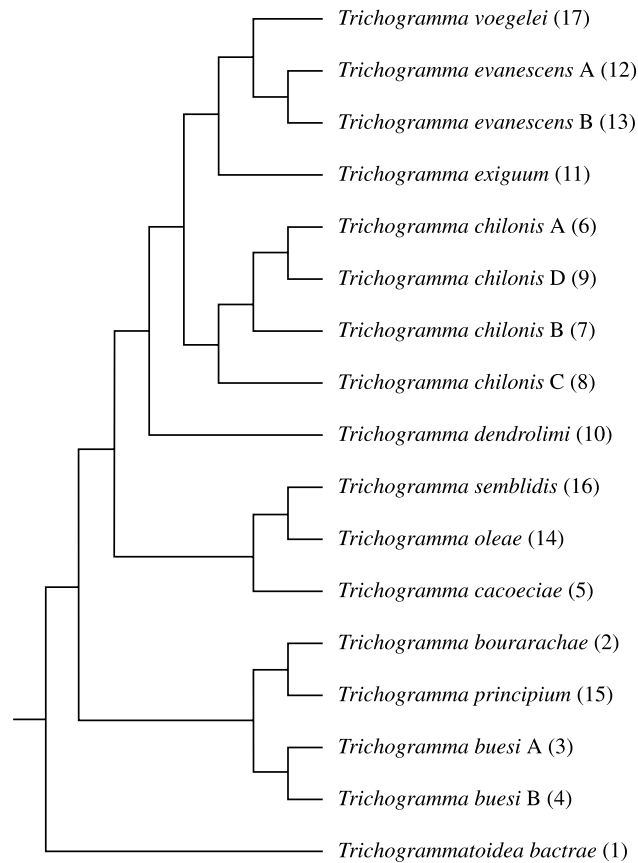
Trichogramma voegelei (17)
Trichogramma evanescens A (12)
Trichogramma evanescens B (13)
Trichogramma exiguum (11)
Trichogramma chilonis A (6)
Trichogramma chilonis D (9)
Trichogramma chilonis B (7)
Trichogramma chilonis C (8)
Trichogramma dendrolimi (10)
Trichogramma semblidis (16)
Trichogramma oleae (14)
Trichogramma cacoeciae (5)
Trichogramma bourarachae (2)
Trichogramma principium (15)
Trichogramma buesi A (3)
Trichogramma buesi B (4)
Trichogrammatoidea bactrae (1)